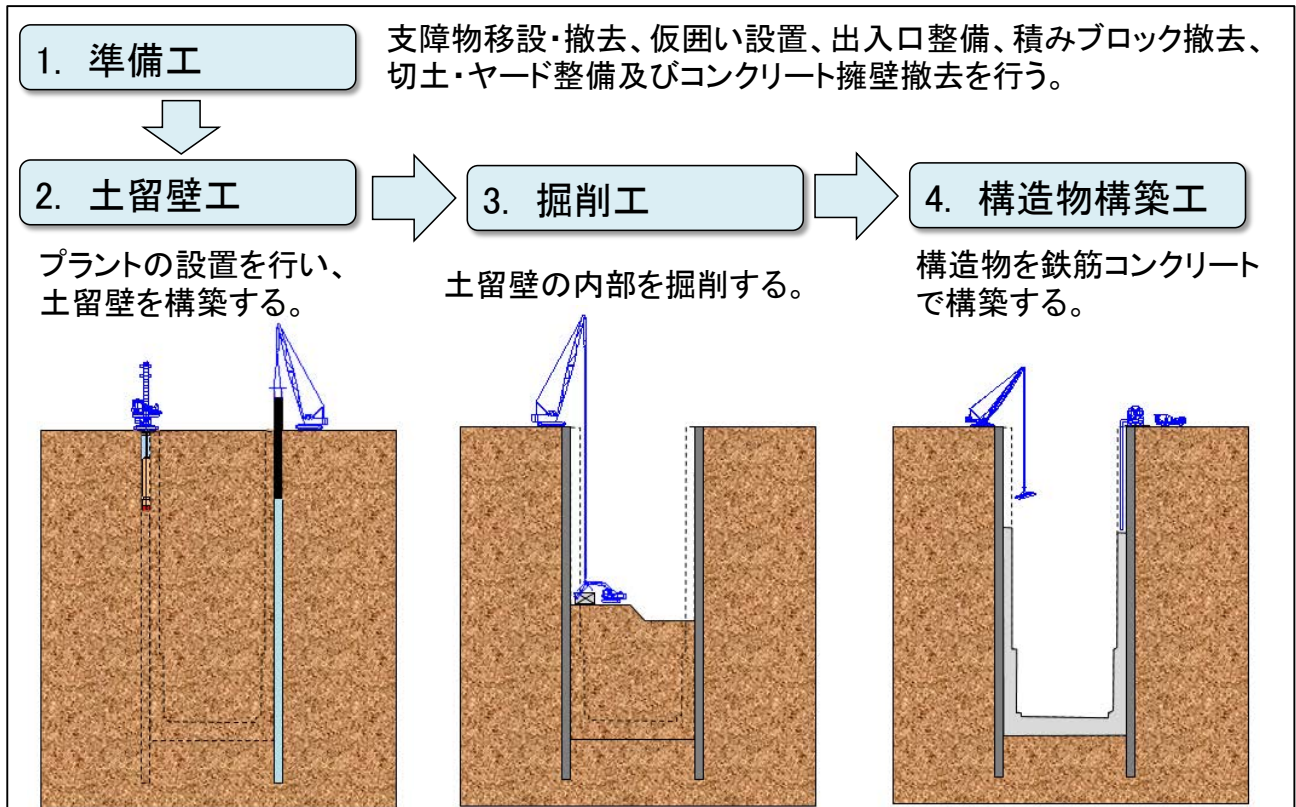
1. 準備工

支障物移設・撤去、仮囲い設置、出入口整備、積みブロック撤去、切土・ヤード整備及びコンクリート擁壁撤去を行う。

2. 土留壁工

プラントの設置を行い、土留壁を構築する。

3. 掘削工

土留壁の内部を掘削する。

4. 構造物構築工

構造物を鉄筋コンクリートで構築する。